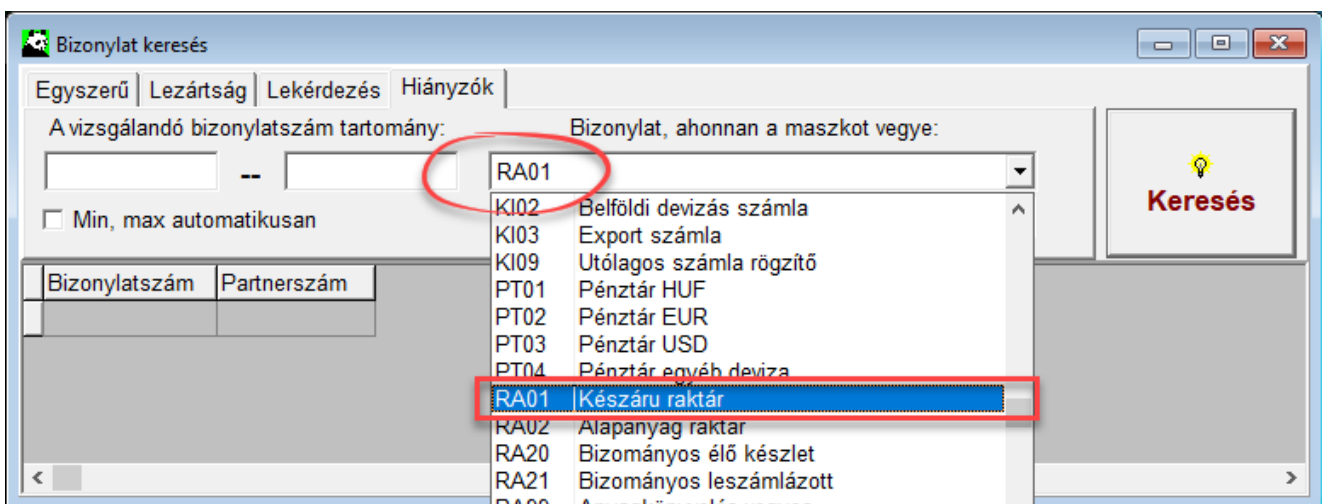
Bizonylat keresés

Egyszerű | Lezártság | Lekérdezés | Hiányzók

A vizsgálandó bizonylatszám tartomány:

Bizonylat, ahonnan a maszkot vegye:

--

RA01

Min, max automatikusan

Keresés

| KI02 | Belföldi devizás számla |
|---|---|
| KI03 | Export számla |
| KI09 | Utólagos számla rögzítő |
| PT01 | Pénztár HUF |
| PT02 | Pénztár EUR |
| PT03 | Pénztár USD |
| PT04 | Pénztár egyéb deviza |
| RA01 | Készáru raktár |
| RA02 | Alapanyag raktár |
| RA20 | Bizományos élő készlet |
| RA21 | Bizományos leszámlázott |
| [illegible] | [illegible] |

| Bizonylatszám | Partnerszám |
|---|---|
| | |